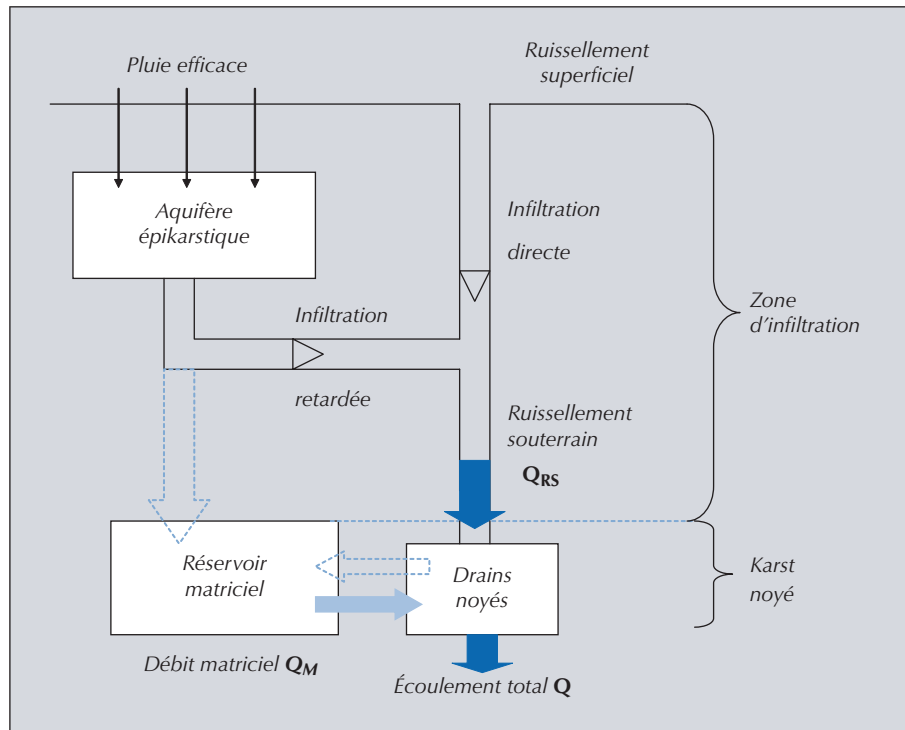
Pluie efficace

Ruissellement superficiel

Aquifère épikarstique

Infiltration

directe

Zone d'infiltration

Infiltration

retardée

Ruissellement souterrain

$Q_{RS}$

Réservoir matriciel

Drains noyés

Karst noyé

Débit matriciel $Q_M$

Écoulement total Q